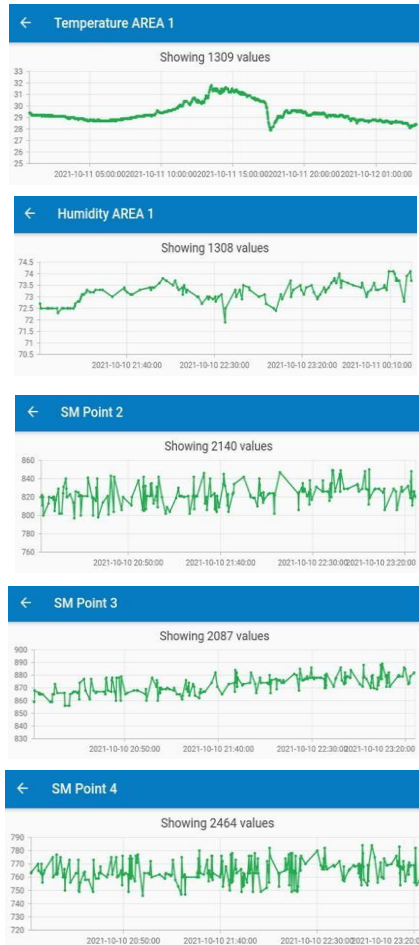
← Temperature AREA 1

Showing 1309 values

33
32
31
30
29
28
27
26
25

2021-10-11 05:00:002021-10-11 10:00:002021-10-11 15:00:002021-10-11 20:00:002021-10-12 01:00:00

← Humidity AREA 1

Showing 1308 values

74.5
74
73.5
73
72.5
72
71.5
71
70.5

2021-10-10 21:40:00 2021-10-10 22:30:00 2021-10-10 23:20:00 2021-10-11 00:10:00

← SM Point 2

Showing 2140 values

860
840
820
800
780
760

2021-10-10 20:50:00 2021-10-10 21:40:00 2021-10-10 22:30:002021-10-10 23:20:00

← SM Point 3

Showing 2087 values

900
890
880
870
860
850
840
830

2021-10-10 20:50:00 2021-10-10 21:40:00 2021-10-10 22:30:002021-10-10 23:20:00

← SM Point 4

Showing 2464 values

790
780
770
760
750
740
730
720

2021-10-10 20:50:00 2021-10-10 21:40:00 2021-10-10 22:30:002021-10-10 23:2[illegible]